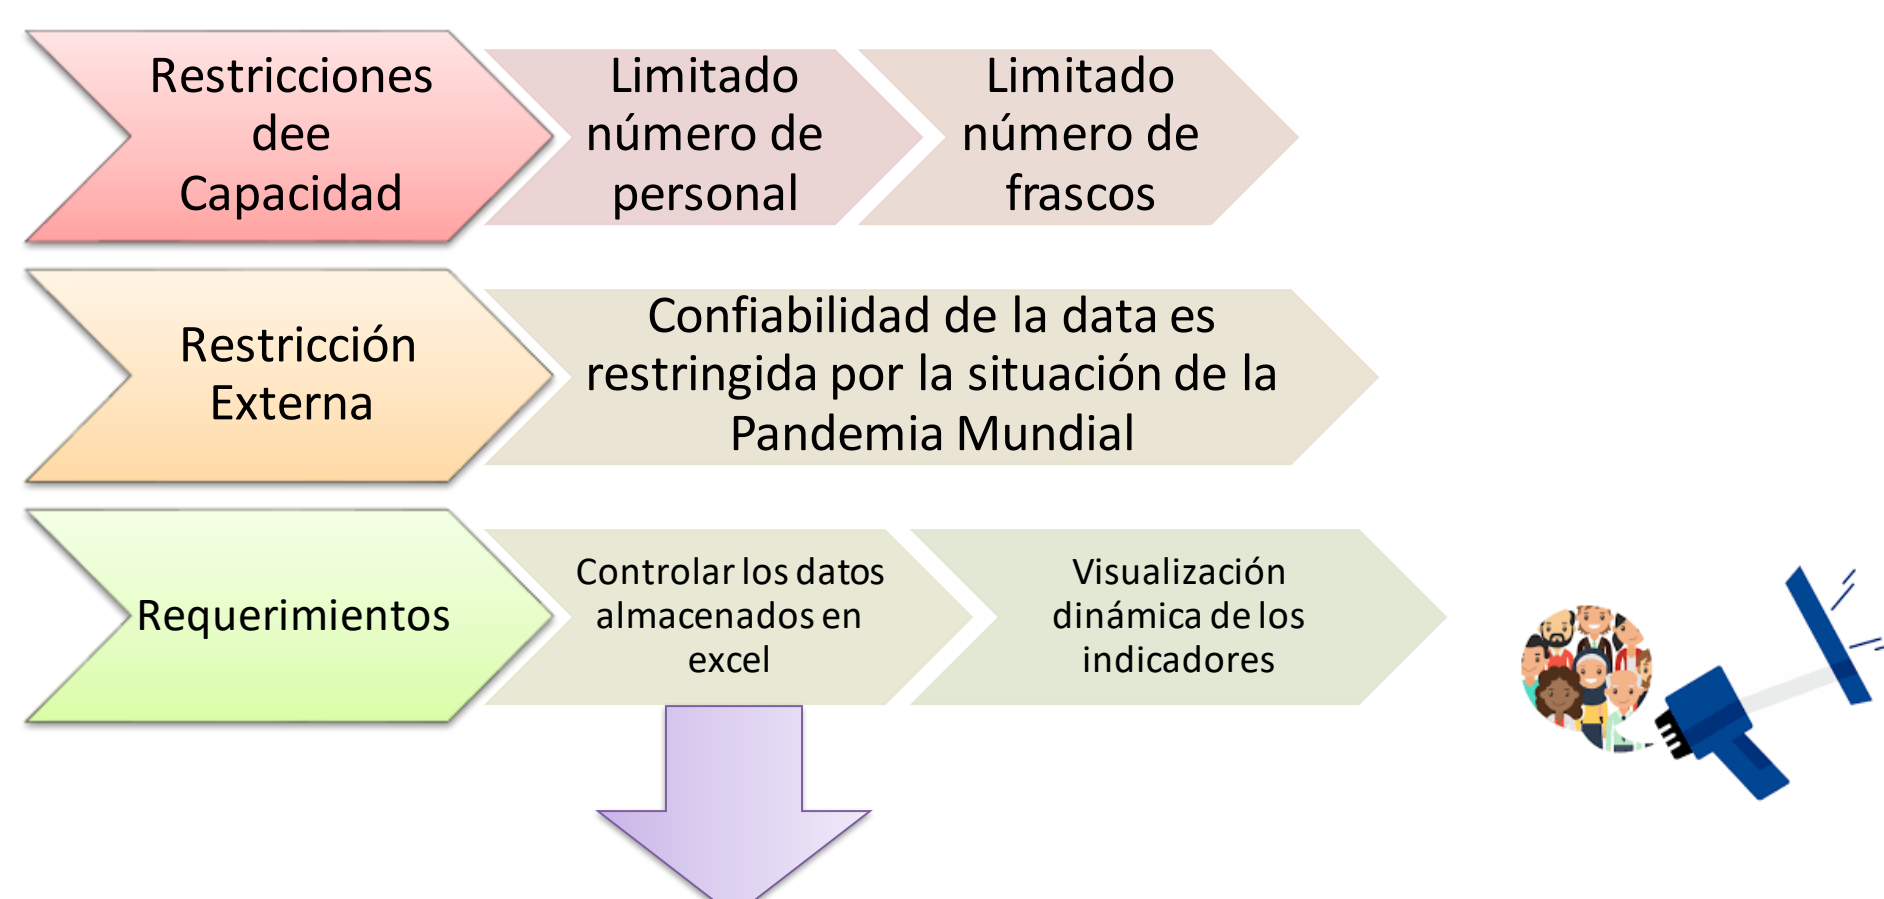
Restricciones dee Capacidad

Limitado número de personal

Limitado número de frascos

Restricción Externa

Confiabilidad de la data es restringida por la situación de la Pandemia Mundial

Requerimientos

Controlar los datos almacenados en excel

Visualización dinámica de los indicadores